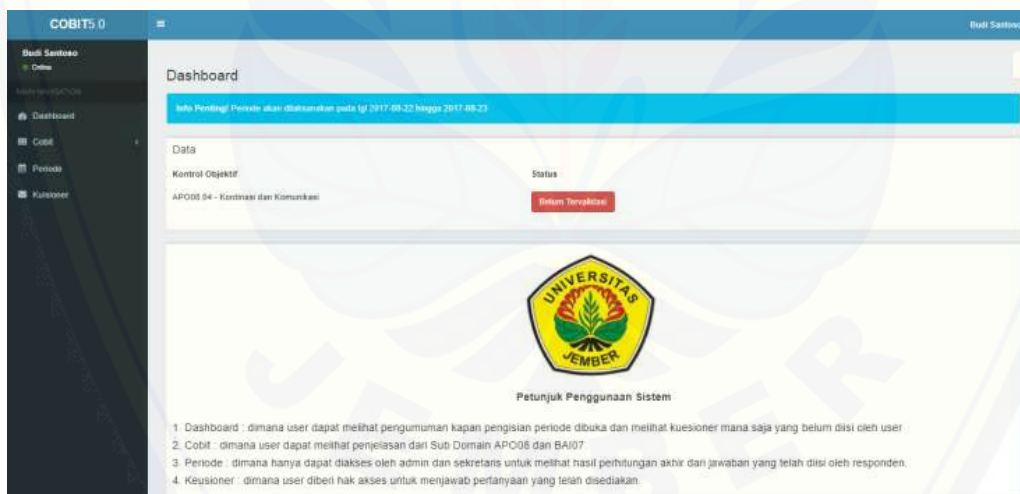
COBIT5.0

Budi Santoso
Online

MAIN NAVIGATION

Dashboard

Cobit

Periode

Kuisioner

Budi Santoso

Dashboard

Info Penting! Periode akan dilaksanakan pada tgl 2017-08-22 hingga 2017-08-23

Data

| Kontrol Objektif | Status |
|---|---|
| APO08.04 - Kordinasi dan Komunikasi | Belum Tervalidasi |

UNIVERSITAS JEMBER

Petunjuk Penggunaan Sistem

1. Dashboard : dimana user dapat melihat pengumuman kapan pengisian periode dibuka dan melihat kuesioner mana saja yang belum diisi oleh user
2. Cobit : dimana user dapat melihat penjelasan dari Sub Domain APO08 dan BAI07
3. Periode : dimana hanya dapat diakses oleh admin dan sekretaris untuk melihat hasil perhitungan akhir dari jawaban yang telah diisi oleh responden.
4. Keusioner : dimana user diberi hak akses untuk menjawab pertanyaan yang telah disediakan.